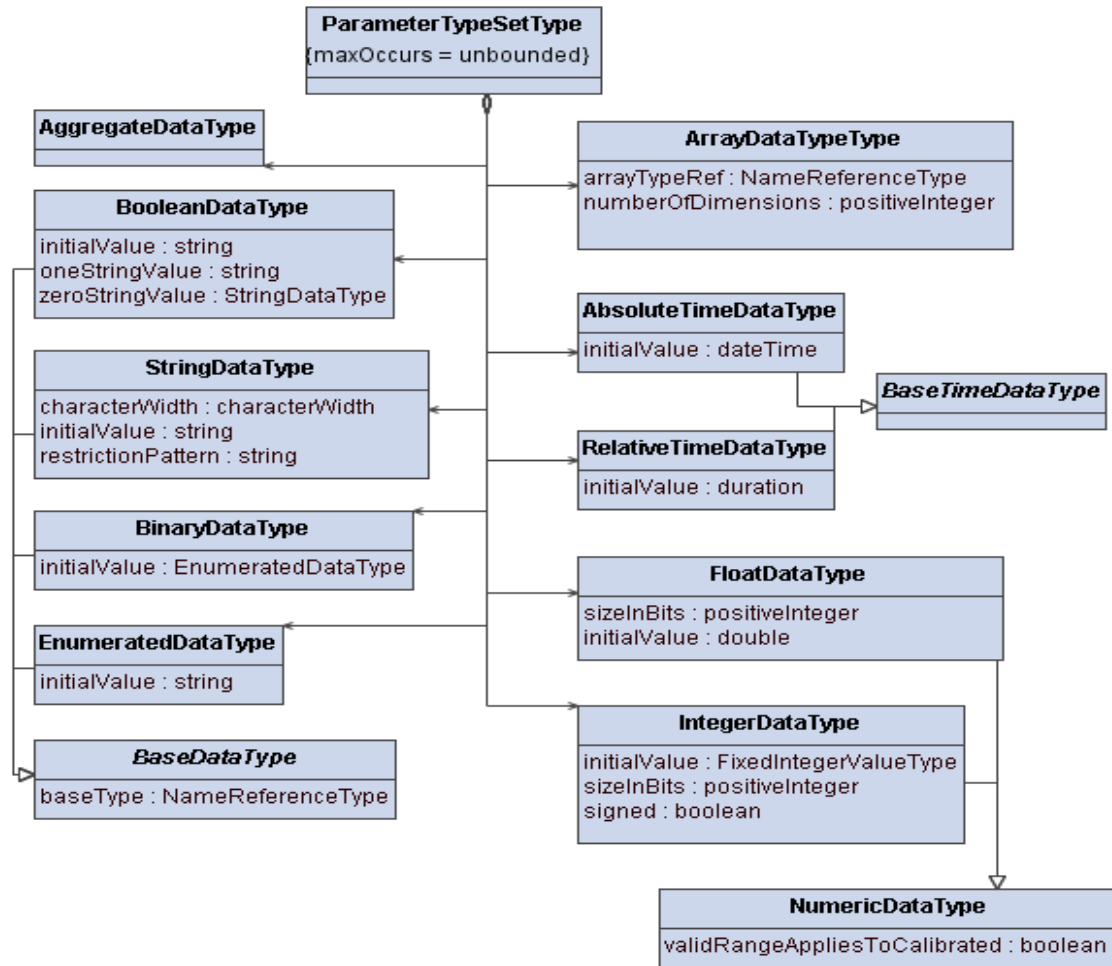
ParameterTypeSetType
{maxOccurs = unbounded}

AggregateDataType

ArrayDataTypeType
arrayTypeRef : NameReferenceType
numberOfDimensions : positiveInteger

BooleanDataType
initialValue : string
oneStringValue : string
zeroStringValue : StringDataType

AbsoluteTimeDataType
initialValue : dateTime

BaseTimeDataType

StringDataType
characterWidth : characterWidth
initialValue : string
restrictionPattern : string

RelativeTimeDataType
initialValue : duration

BinaryDataType
initialValue : EnumeratedDataType

FloatDataType
sizeInBits : positiveInteger
initialValue : double

EnumeratedDataType
initialValue : string

IntegerDataType
initialValue : FixedIntegerValueType
sizeInBits : positiveInteger
signed : boolean

BaseDataType
baseType : NameReferenceType

NumericDataType
validRangeAppliesToCalibrated : boolean